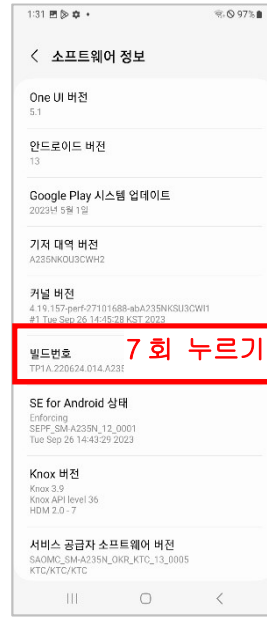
1:31 97%

< 소프트웨어 정보

One UI 버전
5.1

안드로이드 버전
13

Google Play 시스템 업데이트
2023년 5월 1일

기저 대역 버전
A235NKOU3CWH2

커널 버전
4.19.157-perf-27101688-abA235NKSU3CWI1
#1 Tue Sep 26 14:45:28 KST 2023

빌드번호
TP1A.220624.014.A23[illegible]

7 회 누르기

SE for Android 상태
Enforcing
SEPF_SM-A235N_12_0001
Tue Sep 26 14:43:29 2023

Knox 버전
Knox 3.9
Knox API level 36
HDM 2.0 - 7

서비스 공급자 소프트웨어 버전
SAOMC_SM-A235N_OKR_KTC_13_0005
KTC/KTC/KTC